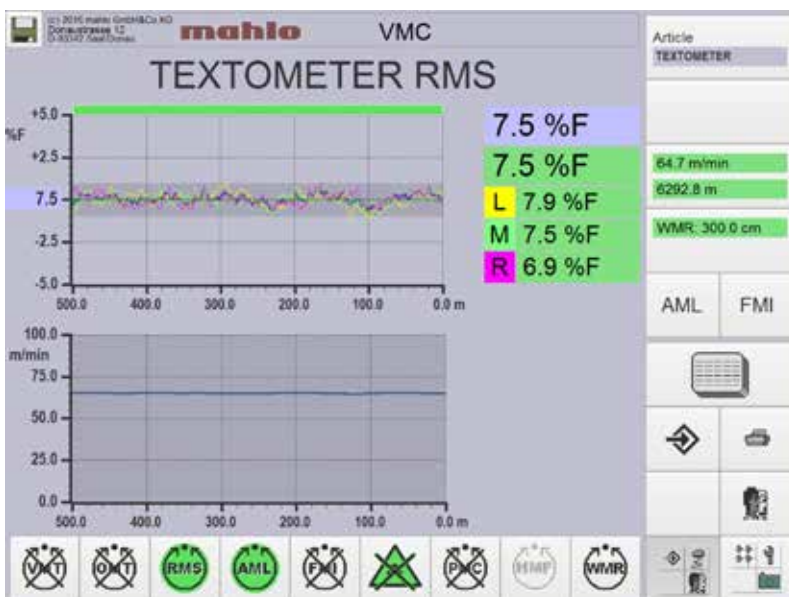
(c) 2016 mahlo GmbH&Co.KG Donaustrasse 12 D-93342 Saal/Donau
mahlo
VMC
TEXTOMETER RMS
Article
TEXTOMETER
+5.0
%F
+2.5
7.5
-2.5
-5.0
500.0 400.0 300.0 200.0 100.0 0.0 m
7.5 %F
7.5 %F
L 7.9 %F
M 7.5 %F
R 6.9 %F
64.7 m/min
6292.8 m
WMR: 300.0 cm
AML
FMI
100.0
m/min
75.0
50.0
25.0
0.0
500.0 400.0 300.0 200.0 100.0 0.0 m
VMT OMT RMS AML FMI PMC HMF WMR